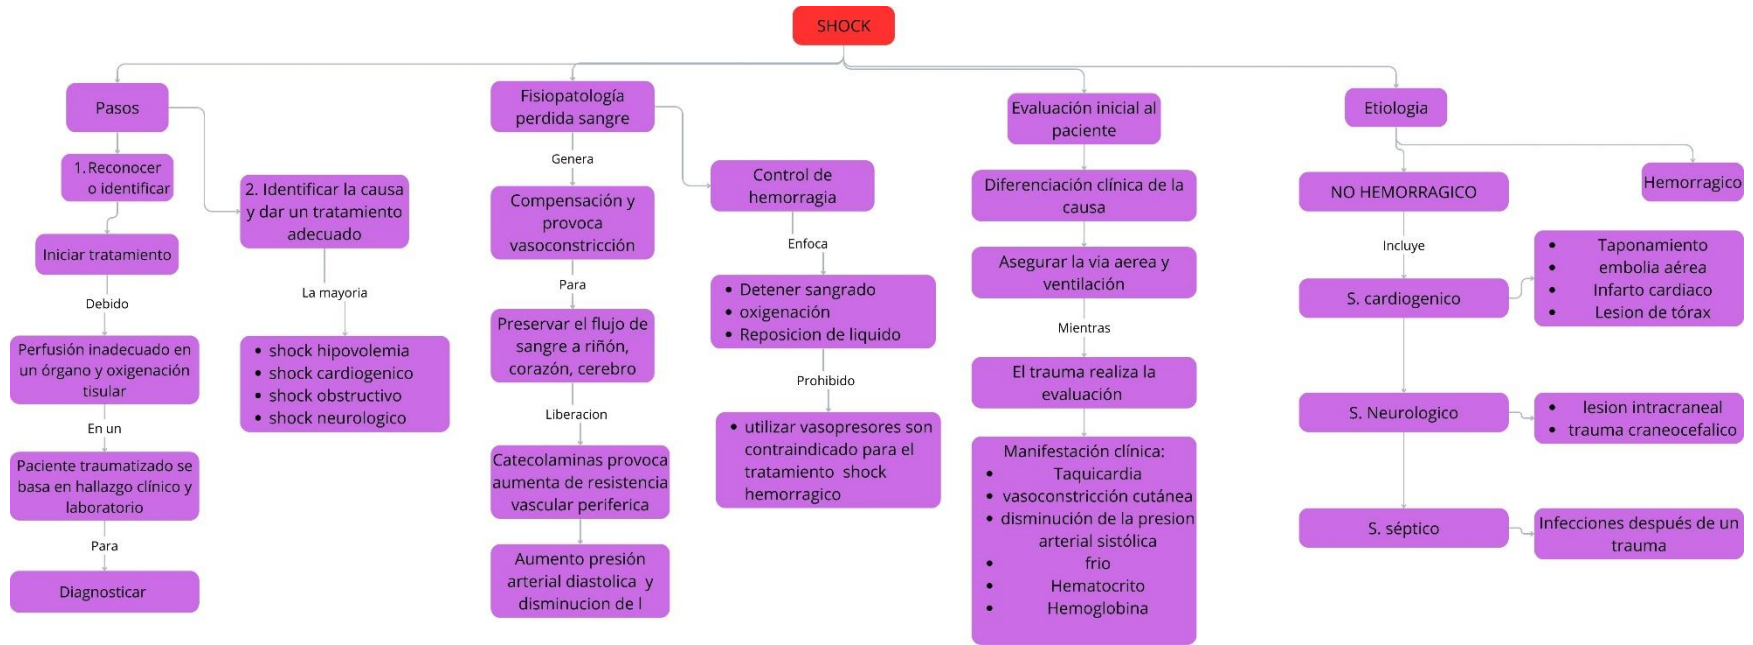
SHOCK

Pasos

1. Reconocer o identificar

Iniciar tratamiento

Debido

Perfusión inadecuado en un órgano y oxigenación tisular

En un

Paciente traumatizado se basa en hallazgo clínico y laboratorio

Para

Diagnosticar

2. Identificar la causa y dar un tratamiento adecuado

La mayoria

- shock hipovolemia
- shock cardiogenico
- shock obstructivo
- shock neurologico

Fisiopatología perdida sangre

Genera

Compensación y provoca vasoconstricción

Para

Preservar el flujo de sangre a riñón, corazón, cerebro

Liberacion

Catecolaminas provoca aumenta de resistencia vascular periferica

Aumento presión arterial diastolica y disminucion de l

Control de hemorragia

Enfoca

- Detener sangrado
- oxigenación
- Reposicion de liquido

Prohibido

- utilizar vasopresores son contraindicado para el tratamiento shock hemorragico

Evaluación inicial al paciente

Diferenciación clínica de la causa

Asegurar la via aerea y ventilación

Mientras

El trauma realiza la evaluación

Manifestación clínica:
- Taquicardia
- vasoconstricción cutánea
- disminución de la presion arterial sistólica
- frio
- Hematocrito
- Hemoglobina

Etiologia

NO HEMORRAGICO

Incluye

S. cardiogenico

- Taponamiento
- embolia aérea
- Infarto cardiaco
- Lesion de tórax

S. Neurologico

- lesion intracraneal
- trauma craneocefalico

S. séptico

Infecciones después de un trauma

Hemorragico